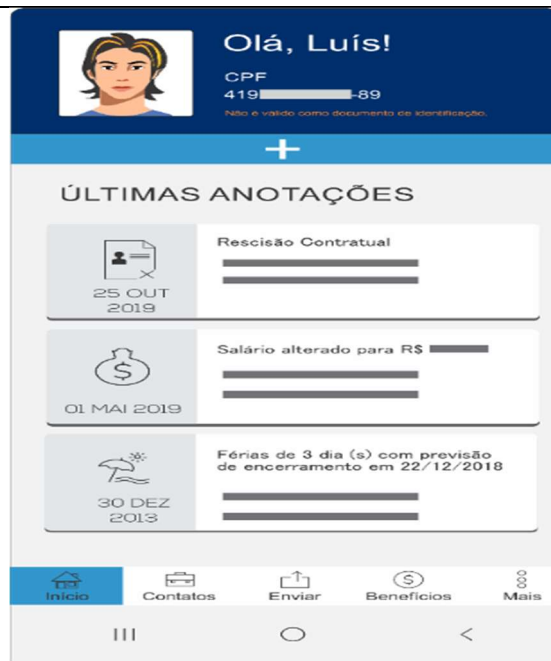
Olá, Luís!

CPF
419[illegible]-89
Não é válido como documento de identificação.

+

ÚLTIMAS ANOTAÇÕES

25 OUT 2019

Rescisão Contratual

01 MAI 2019

Salário alterado para R$ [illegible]

30 DEZ 2013

Férias de 3 dia (s) com previsão de encerramento em 22/12/2018

Início
Contatos
Enviar
Benefícios
Mais